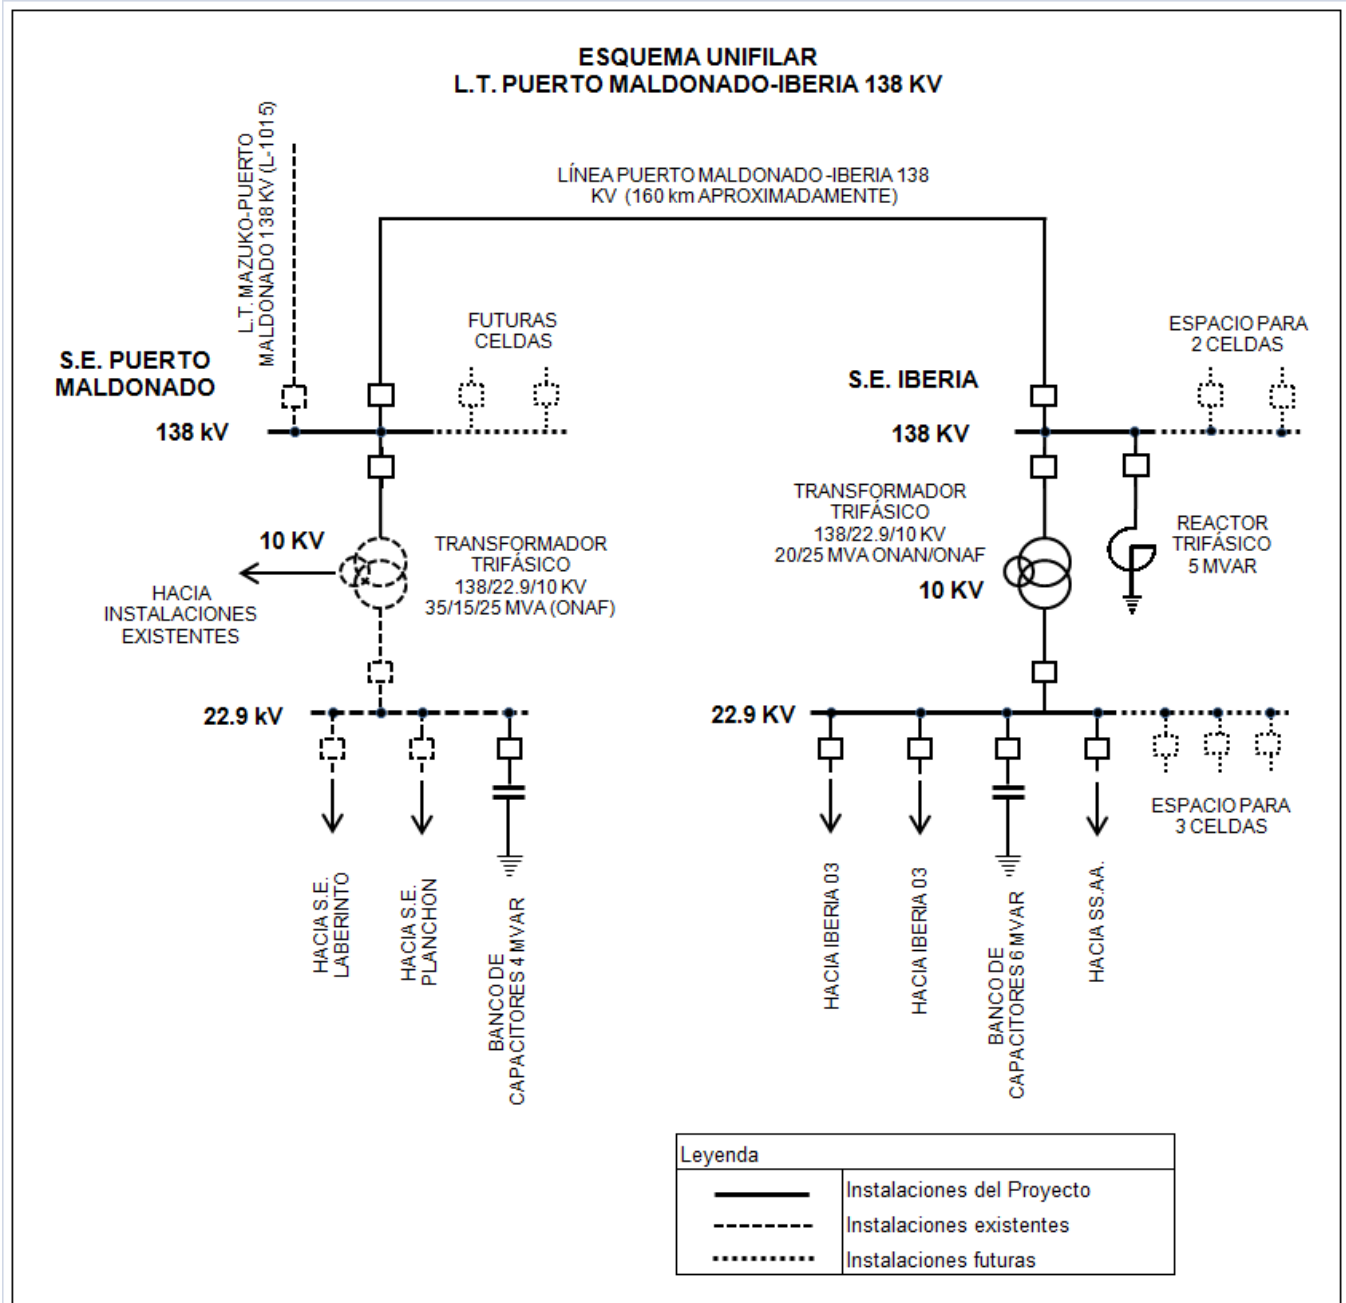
ESQUEMA UNIFILAR
L.T. PUERTO MALDONADO-IBERIA 138 KV

L.T. MAZUKO-PUERTO MALDONADO 138 KV (L-1015)

LÍNEA PUERTO MALDONADO -IBERIA 138 KV (160 km APROXIMADAMENTE)

FUTURAS CELDAS

S.E. PUERTO MALDONADO

138 kV

10 KV

HACIA INSTALACIONES EXISTENTES

TRANSFORMADOR TRIFÁSICO
138/22.9/10 KV
35/15/25 MVA (ONAF)

22.9 kV

HACIA S.E. LABERINTO

HACIA S.E. PLANCHON

BANCO DE CAPACITORES 4 MVAR

ESPACIO PARA 2 CELDAS

S.E. IBERIA

138 KV

TRANSFORMADOR TRIFÁSICO
138/22.9/10 KV
20/25 MVA ONAN/ONAF

10 KV

REACTOR TRIFÁSICO 5 MVAR

22.9 KV

ESPACIO PARA 3 CELDAS

HACIA IBERIA 03

HACIA IBERIA 03

BANCO DE CAPACITORES 6 MVAR

HACIA SS.AA.

| Leyenda | |
|---|---|
| | Instalaciones del Proyecto |
| | Instalaciones existentes |
| | Instalaciones futuras |